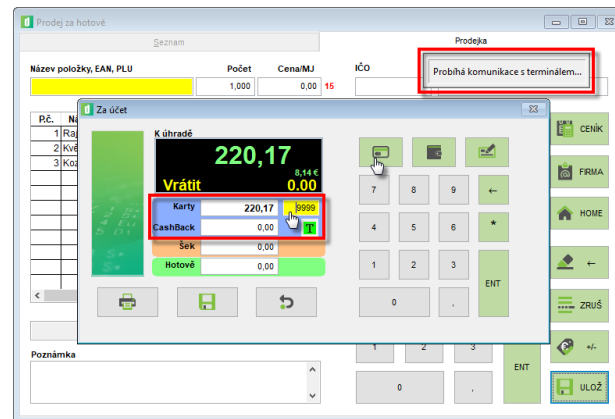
Prodej za hotově

Seznam

Prodejka

Probíhá komunikace s terminálem...

Název položky, EAN, PLU

Počet

Cena/MJ

IČO

1,000

0,00

15

Za účet

P.č.

Na

1 Raj

2 Kvě

3 Koz

K úhradě

220,17

8,14 €

Vrátit

0.00

Karty

220,17

9999

CashBack

0,00

T

Šek

0,00

Hotově

0,00

7

8

9

←

4

5

6

*

1

2

3

ENT

0

.

CENÍK

FIRMA

HOME

ZRUŠ

+/-

ULOŽ

Poznámka

1

2

3

0

.

ENT